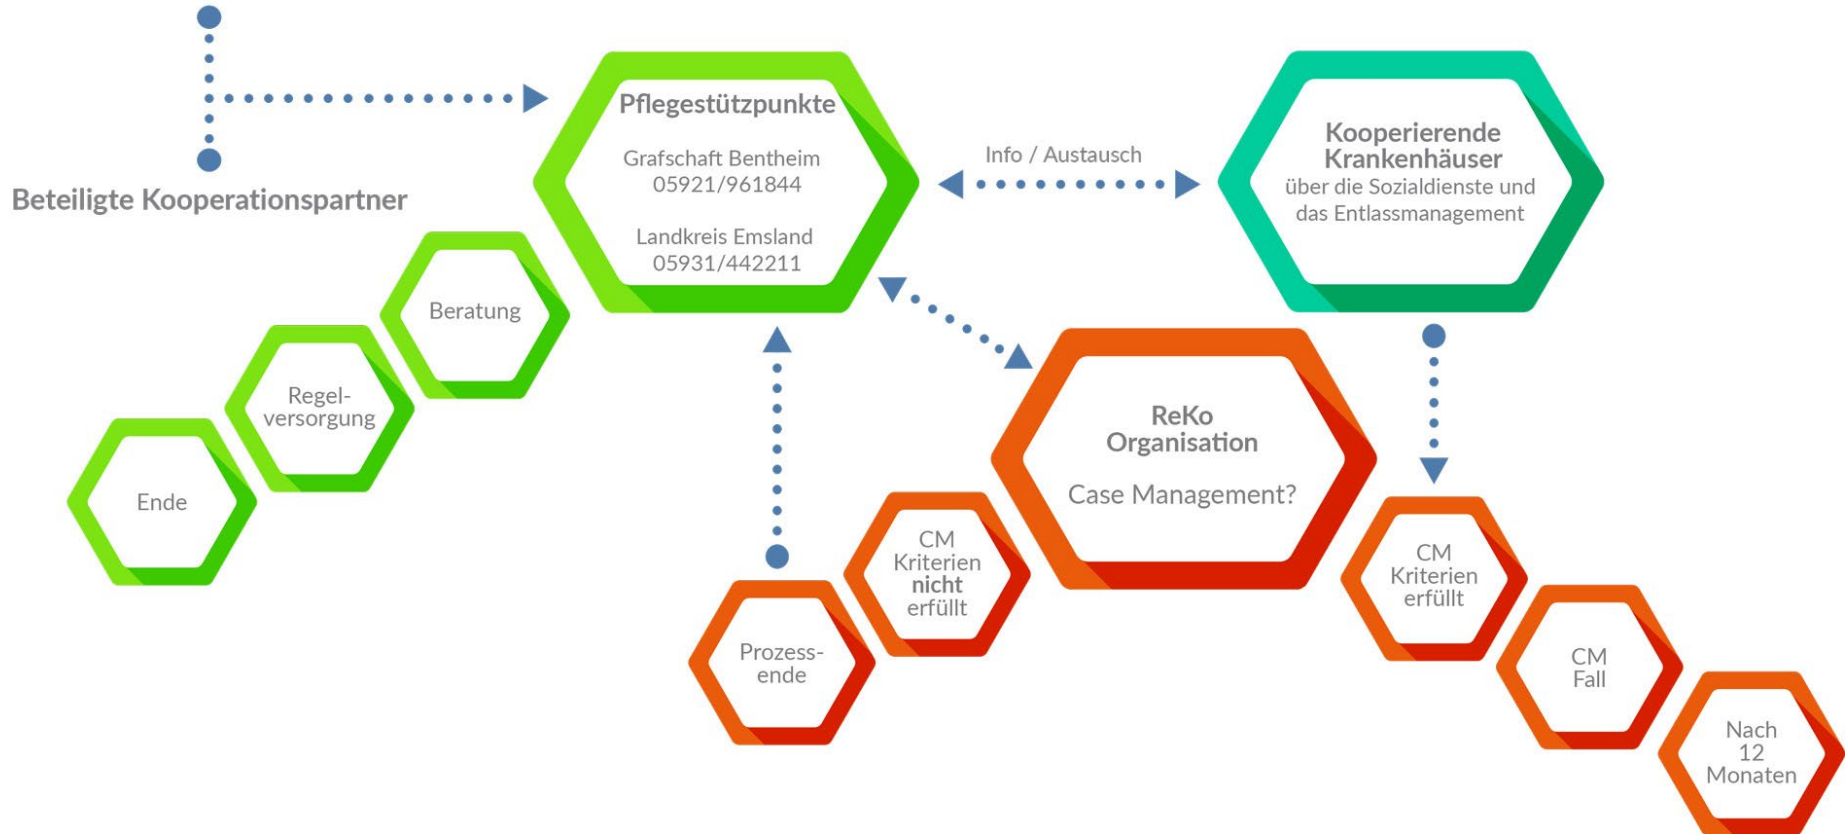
Beteiligte Kooperationspartner

Pflegestützpunkte

Grafschaft Bentheim
05921/961844

Landkreis Emsland
05931/442211

Info / Austausch

Kooperierende Krankenhäuser
über die Sozialdienste und das Entlassmanagement

Beratung

Regelversorgung

Ende

ReKo Organisation

Case Management?

CM Kriterien **nicht** erfüllt

Prozessende

CM Kriterien erfüllt

CM Fall

Nach 12 Monaten